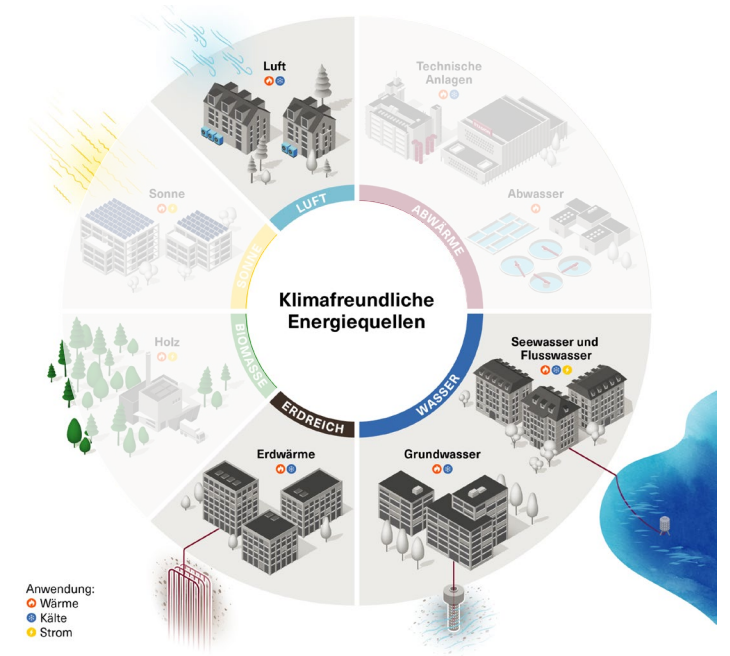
Klimafreundliche Energiequellen

Luft

Technische Anlagen

Abwasser

Sonne

Holz

Seewasser und Flusswasser

Grundwasser

Erdwärme

LUFT

ABWÄRME

SONNE

BIOMASSE

ERDREICH

WASSER

Anwendung:
Wärme
Kälte
Strom